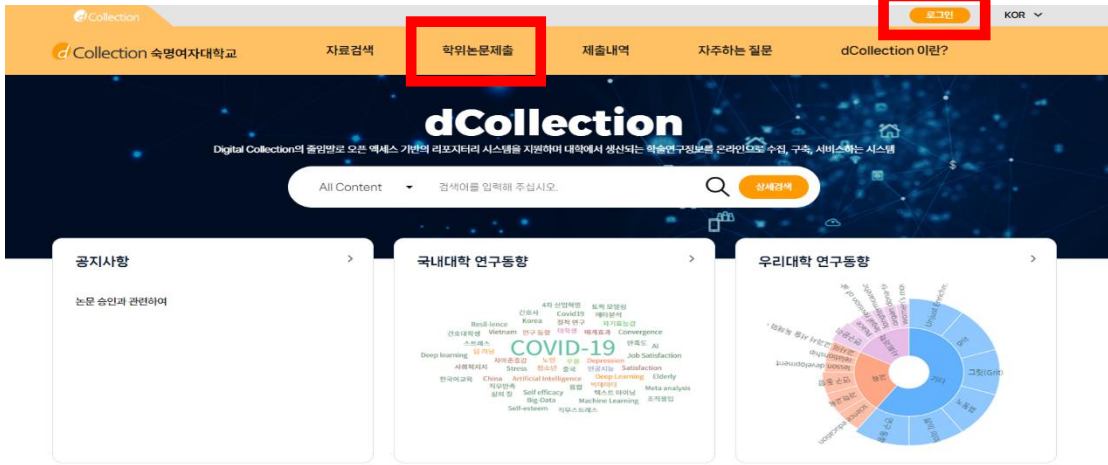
dCollection

로그인 KOR

dCollection 숙명여자대학교 자료검색 학위논문제출 제출내역 자주하는 질문 dCollection 이란?

dCollection

Digital Collection의 줄임말로 오픈 액세스 기반의 리포지터리 시스템을 지원하며 대학에서 생산되는 학술연구정보를 온라인으로 수집, 구축, 서비스하는 시스템

All Content 검색어를 입력해 주십시오. 상세검색

공지사항 >

논문 승인과 관련하여

국내대학 연구동향 >

4차 산업혁명 토픽 모델링 간호사 Covid19 메타분석 Resilience Korea 정책 연구 자기효능감 간호대학생 Vietnam 연구 동향 대학생 매개효과 Convergence 스트레스 만족도 AI 우울 COVID-19 Deep learning 노인 Depression Job Satisfaction 사회복지사 Stress 청소년 중국 인공지능 Satisfaction 한국어교육 China Artificial Intelligence Deep Learning Elderly 직무만족 Self efficacy 융합 Meta analysis Big Data 텍스트 마이닝 Machine Learning Self-esteem 직무스트레스

우리대학 연구동향 >

그릿(Grit) 그릿 노동